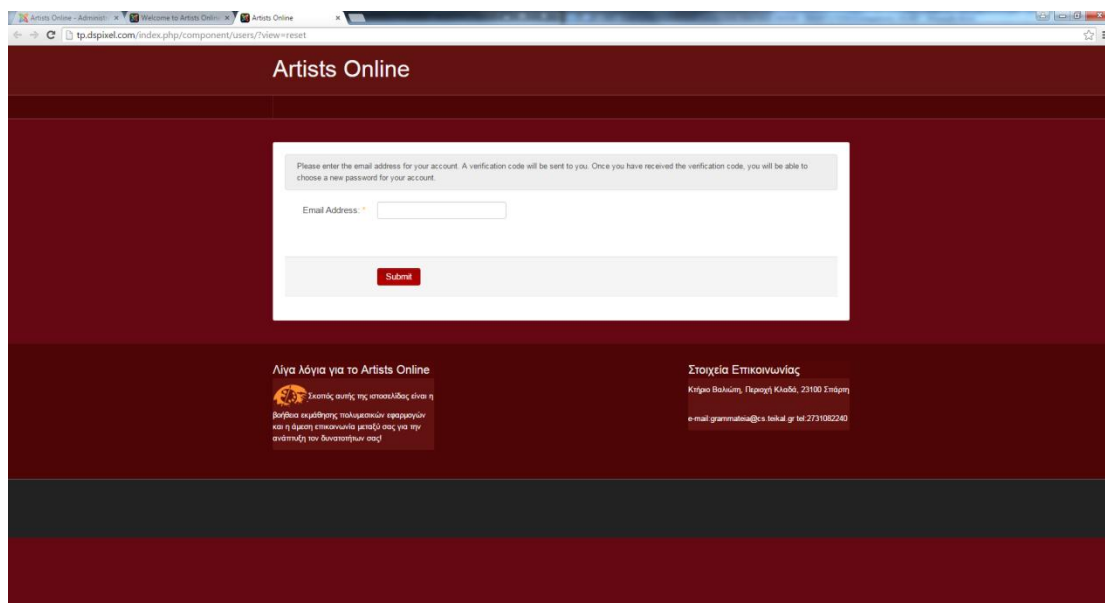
Artists Online - Administ ×
Welcome to Artists Onlin ×
Artists Online ×

tp.dspixel.com/index.php/component/users/?view=reset

Artists Online

Please enter the email address for your account. A verification code will be sent to you. Once you have received the verification code, you will be able to choose a new password for your account.

Email Address: *

Submit

Λίγα λόγια για το Artists Online

Σκοπός αυτής της ιστοσελίδας είναι η βοήθεια εκμάθησης πολυμεσικών εφαρμογών και η άμεση επικοινωνία μεταξύ σας για την ανάπτυξη των δυνατοτήτων σας!

Στοιχεία Επικοινωνίας

Κτήριο Βαλιώτη, Περιοχή Κλαδά, 23100 Σπάρτη

e-mail:grammateia@cs.teikal.gr tel:2731082240